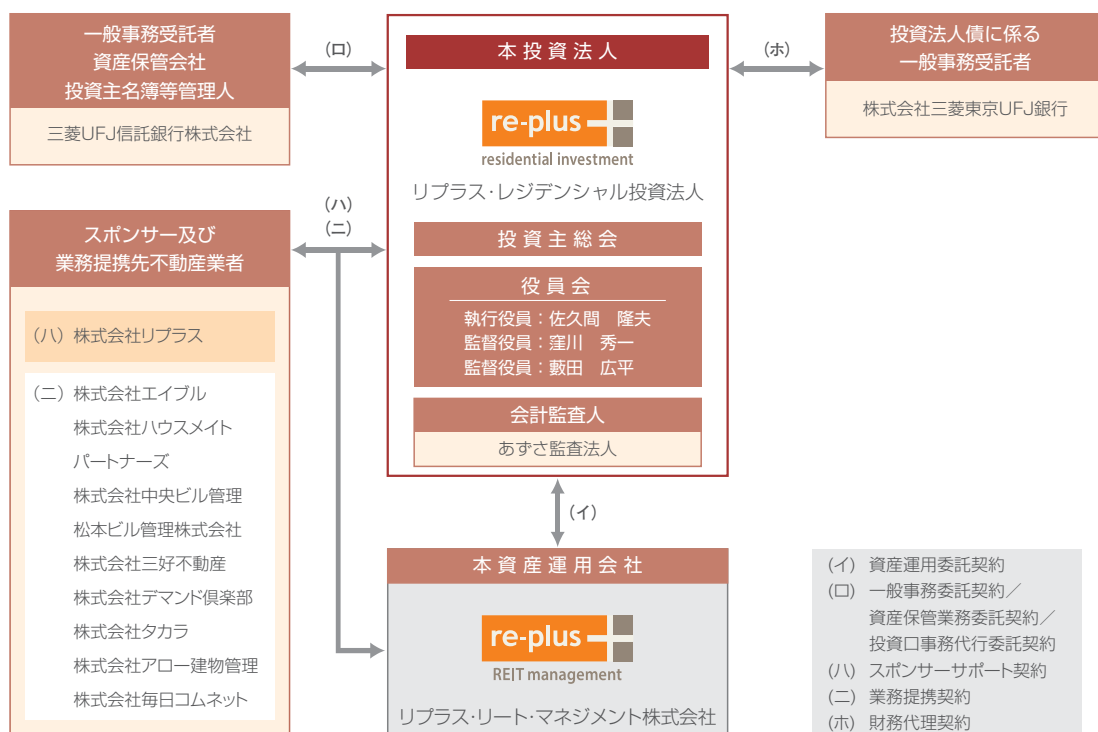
一般事務受託者
資産保管会社
投資主名簿等管理人

三菱UFJ信託銀行株式会社

（ロ）

本投資法人

re-plus
residential investment

リプラス・レジデンシャル投資法人

（ホ）

投資法人債に係る
一般事務受託者

株式会社三菱東京UFJ銀行

スポンサー及び
業務提携先不動産業者

（ハ）
（ニ）

（ハ）株式会社リプラス

（ニ）株式会社エイブル
株式会社ハウスメイト
パートナーズ
株式会社中央ビル管理
松本ビル管理株式会社
株式会社三好不動産
株式会社デマンド倶楽部
株式会社タカラ
株式会社アロー建物管理
株式会社毎日コムネット

投資主総会

役員会
執行役員：佐久間　隆夫
監督役員：窪川　秀一
監督役員：籔田　広平

会計監査人
あずさ監査法人

（イ）

本資産運用会社

re-plus
REIT management

リプラス・リート・マネジメント株式会社

（イ）資産運用委託契約
（ロ）一般事務委託契約／
資産保管業務委託契約／
投資口事務代行委託契約
（ハ）スポンサーサポート契約
（ニ）業務提携契約
（ホ）財務代理契約